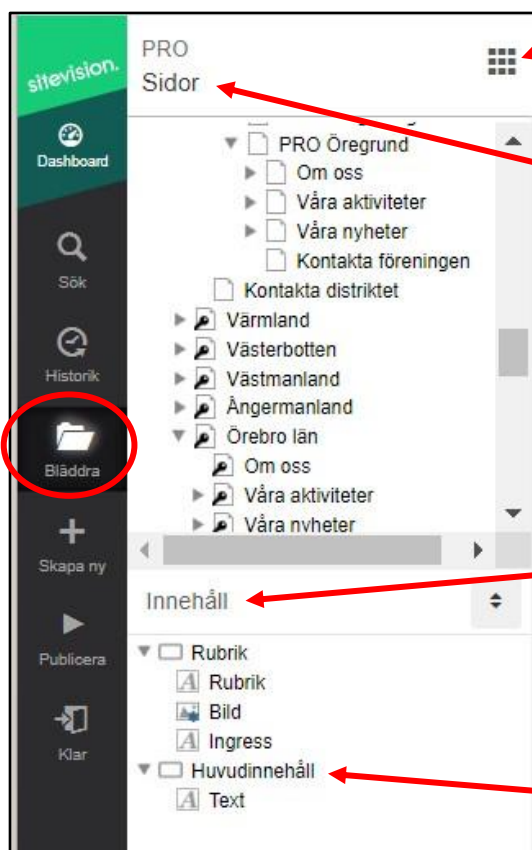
sitevision.

Dashboard

Sök

Historik

Bläddra

Skapa ny

Publicera

Klar

PRO
Sidor

PRO Öregrund
Om oss
Våra aktiviteter
Våra nyheter
Kontakta föreningen
Kontakta distriktet
Värmland
Västerbotten
Västmanland
Ångermanland
Örebro län
Om oss
Våra aktiviteter
Våra nyheter

Innehåll

Rubrik
Rubrik
Bild
Ingress
Huvudinnehåll
Text